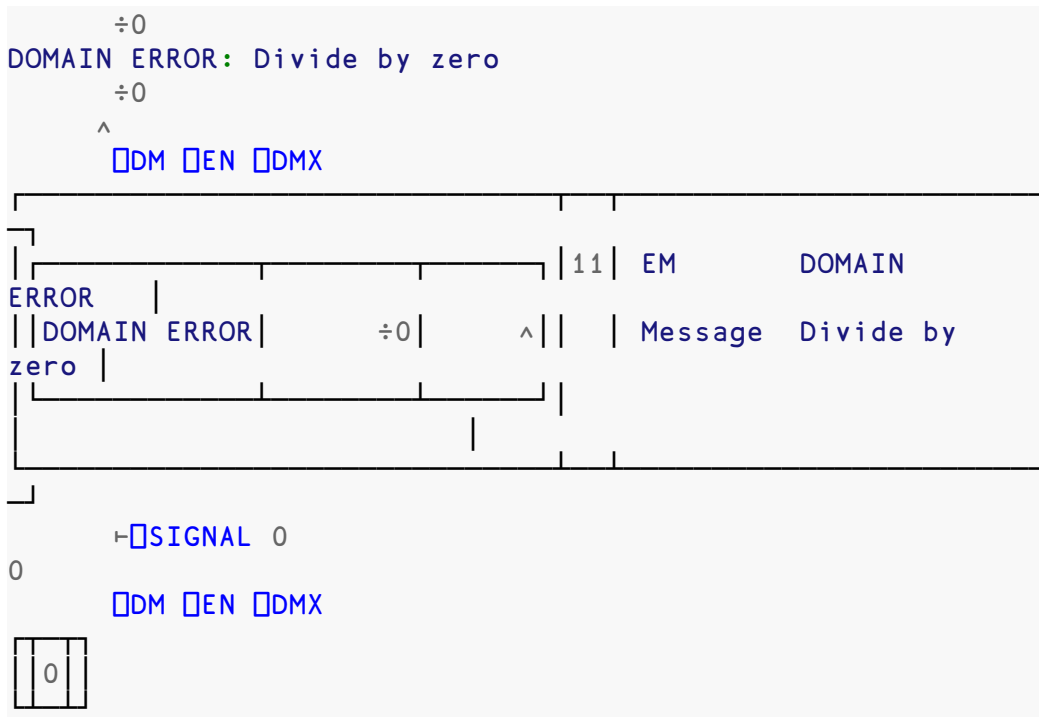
÷0
DOMAIN ERROR: Divide by zero
÷0
^
⎕DM ⎕EN ⎕DMX

| DOMAIN ERROR | ÷0 | ^ | 11 | EM DOMAIN ERROR |
|---|---|---|---|---|
| | | | | Message Divide by zero |

⊢⎕SIGNAL 0
0
⎕DM ⎕EN ⎕DMX

| | 0 | |
|---|---|---|